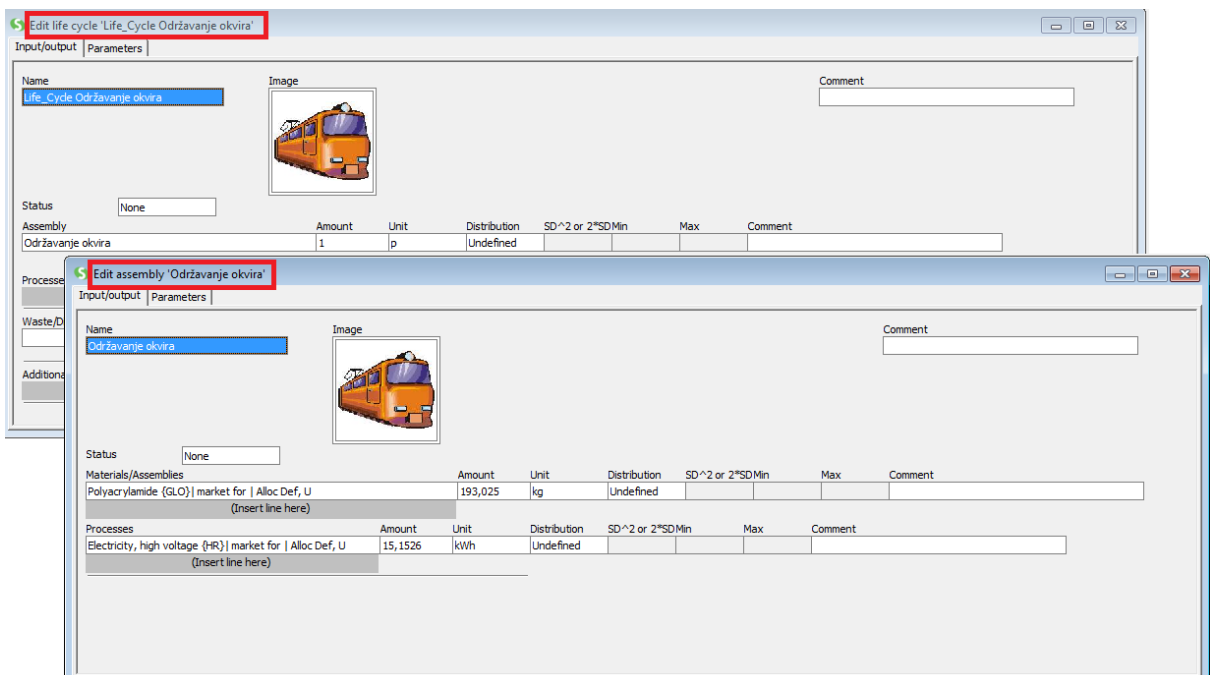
Edit life cycle 'Life_Cycle Održavanje okvira'

Input/output | Parameters

Name
Life_Cycle Održavanje okvira

Image

Comment

Status
None

| Assembly | Amount | Unit | Distribution | SD^2 or 2*SD | Min | Max | Comment |
|---|---|---|---|---|---|---|---|
| Održavanje okvira | 1 | p | Undefined | | | | |

Processe

Waste/D

Additiona

Edit assembly 'Održavanje okvira'

Input/output | Parameters

Name
Održavanje okvira

Image

Comment

Status
None

| Materials/Assemblies | Amount | Unit | Distribution | SD^2 or 2*SD | Min | Max | Comment |
|---|---|---|---|---|---|---|---|
| Polyacrylamide {GLO}\| market for \| Alloc Def, U | 193,025 | kg | Undefined | | | | |
| (Insert line here) | | | | | | | |

| Processes | Amount | Unit | Distribution | SD^2 or 2*SD | Min | Max | Comment |
|---|---|---|---|---|---|---|---|
| Electricity, high voltage {HR}\| market for \| Alloc Def, U | 15,1526 | kWh | Undefined | | | | |
| (Insert line here) | | | | | | | |